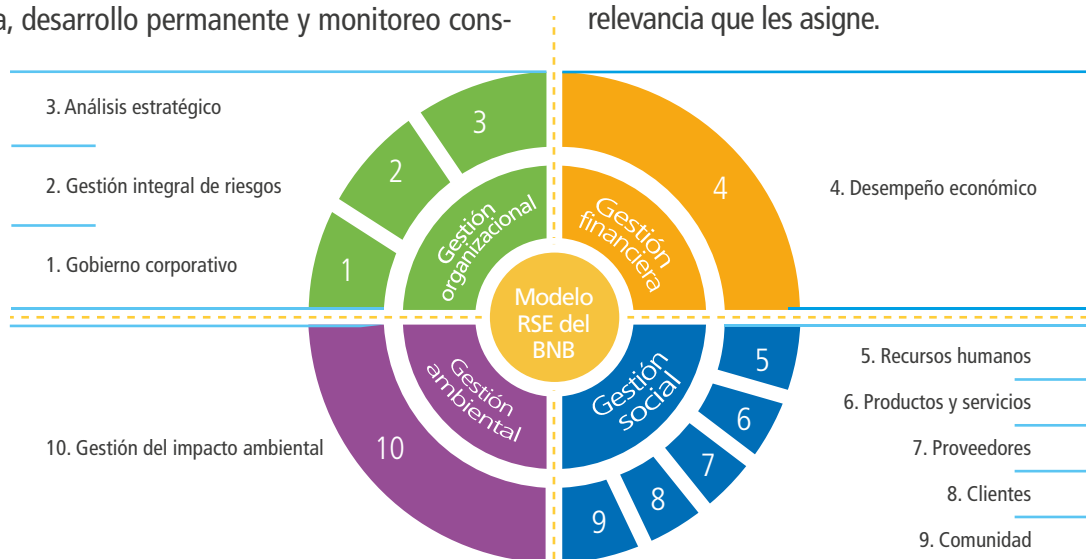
a, desarrollo permanente y monitoreo cons-

relevancia que les asigne.

3. Análisis estratégico

2. Gestión integral de riesgos

1. Gobierno corporativo

3

2

1

Gestión organizacional

Gestión financiera

4

4. Desempeño económico

Modelo RSE del BNB

Gestión ambiental

Gestión social

10. Gestión del impacto ambiental

10

5

6

7

8

9

5. Recursos humanos

6. Productos y servicios

7. Proveedores

8. Clientes

9. Comunidad